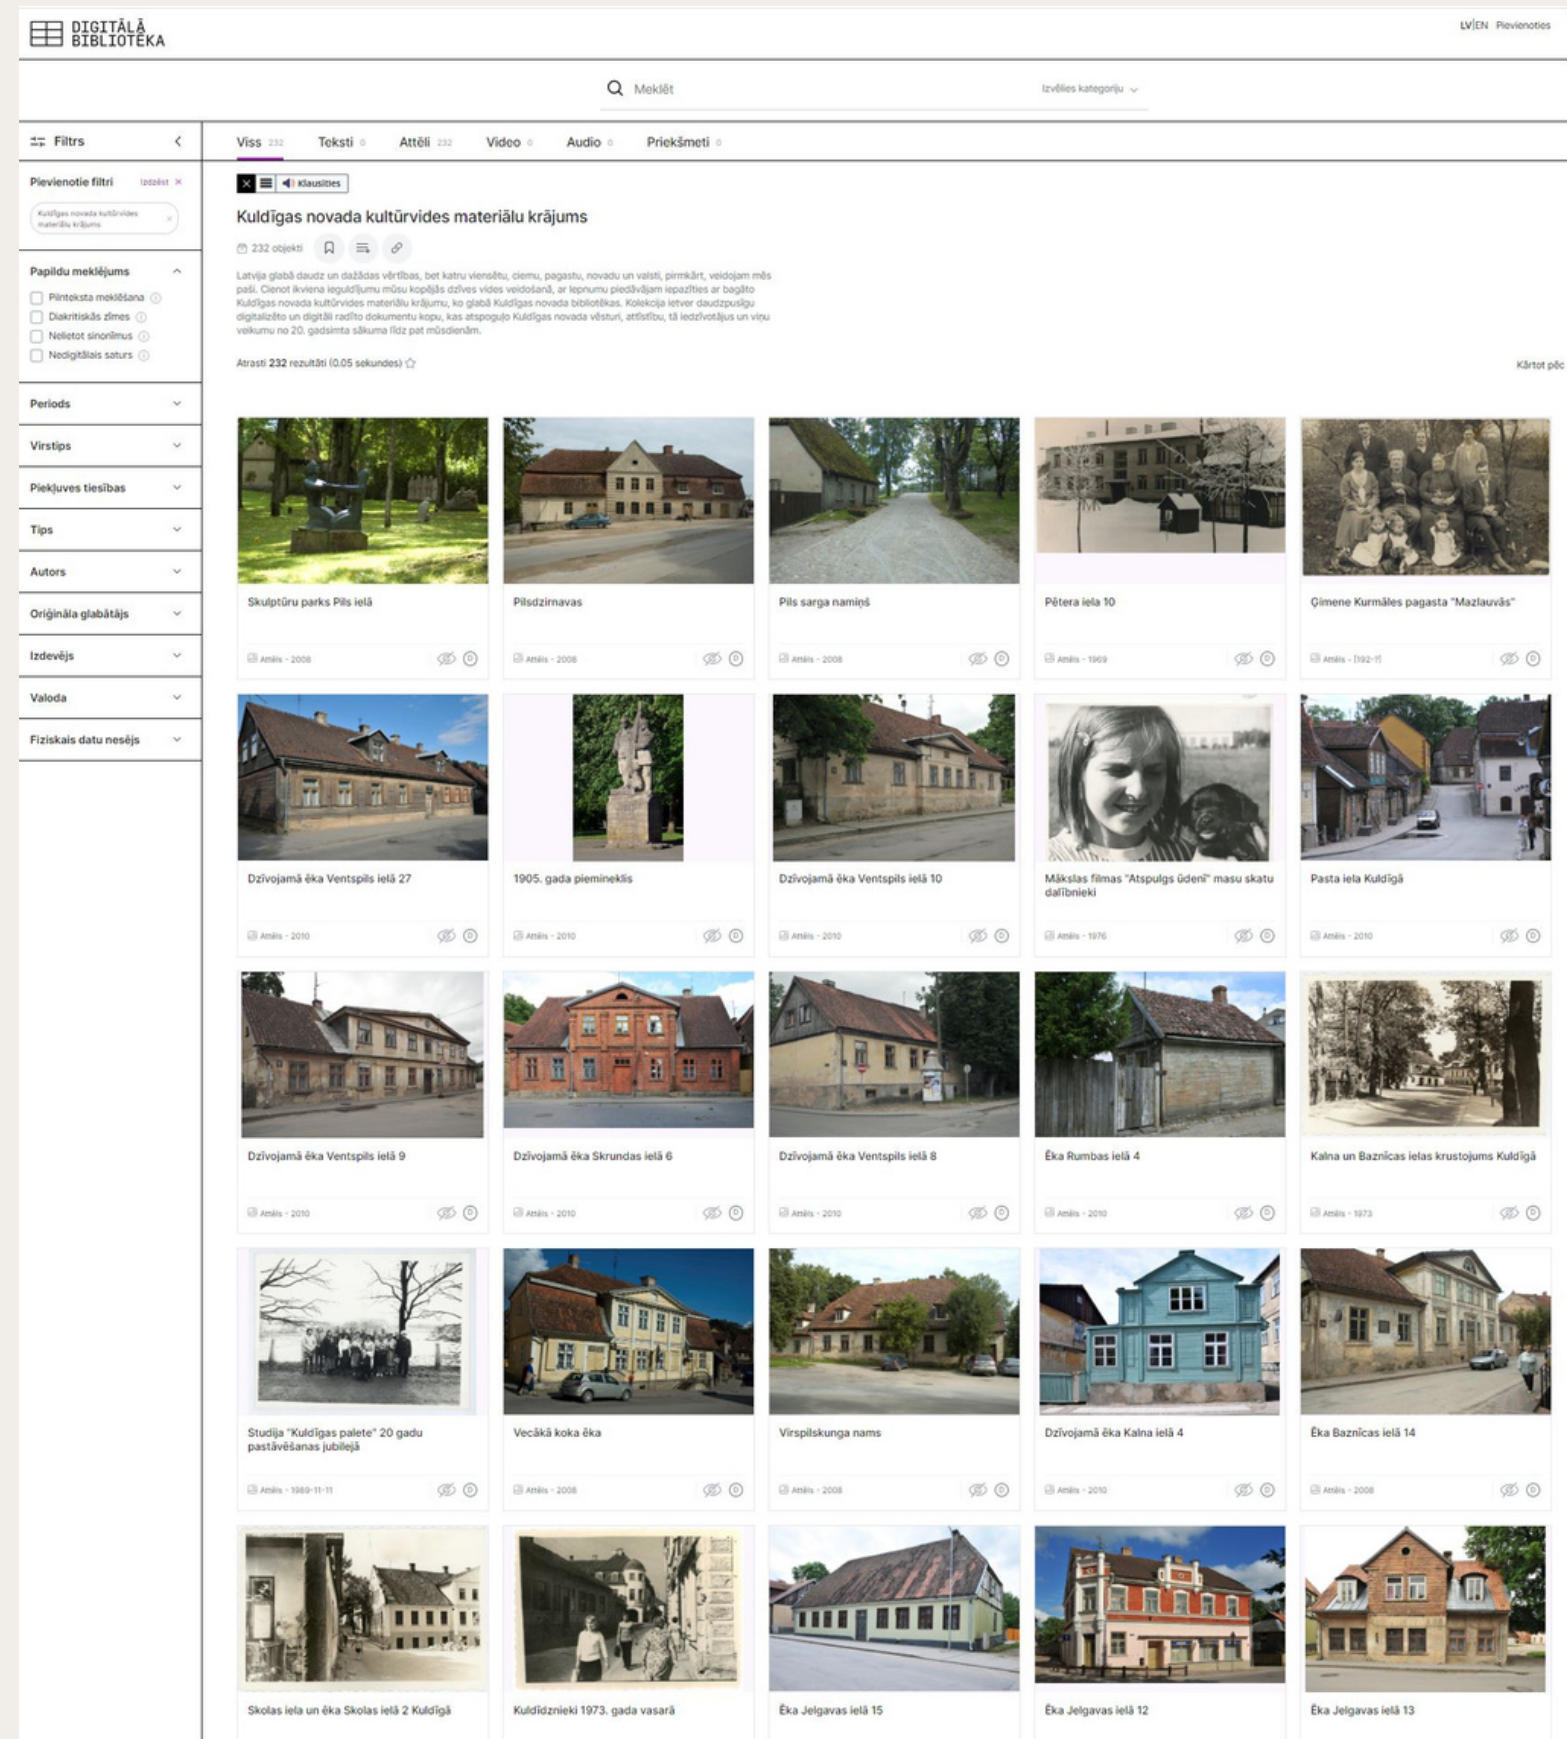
DIGITĀLĀ BIBLIOTĒKA

LV|EN Pievienoties

Meklēt

Izvēlies kategoriju

Filtrs

Viss 232 Teksti 0 Attēli 232 Video 0 Audio 0 Priekšmeti 0

Pievienotie filtri Izdzēst

Kuldīgas novada kultūrvides materiālu krājums

Klausīties

Kuldīgas novada kultūrvides materiālu krājums

232 objekti

Latvija glabā daudz un dažādas vērtības, bet katru viensētu, ciemu, pagastu, novadu un valsti, pirmkārt, veidojam mēs paši. Cienot ikviena ieguldījumu mūsu kopējās dzīves vides veidošanā, ar lepnumu piedāvājam iepazīties ar bagāto Kuldīgas novada kultūrvides materiālu krājumu, ko glabā Kuldīgas novada bibliotēkas. Kolekcija ietver daudzpusīgu digitalizēto un digitāli radīto dokumentu kopu, kas atspoguļo Kuldīgas novada vēsturi, attīstību, tā iedzīvotājus un viņu veikumu no 20. gadsimta sākuma līdz pat mūsdienām.

Atrasti 232 rezultāti (0.05 sekundes)

Kārtot pēc

Papildu meklējums

Pilnteksta meklēšana

Diakritiskās zīmes

Nelietot sinonīmus

Nedigitālais saturs

Periods

Virstips

Piekļuves tiesības

Tips

Autors

Oriģināla glabātājs

Izdevējs

Valoda

Fiziskais datu nesējs

Skulptūru parks Pils ielā
Attēls - 2008

Pilsdzirnavas
Attēls - 2008

Pils sarga namiņš
Attēls - 2008

Pētera iela 10
Attēls - 1969

Ģimene Kurmāles pagasta "Mazlauvās"
Attēls - [192-?]

Dzīvojamā ēka Ventspils ielā 27
Attēls - 2010

1905. gada piemineklis
Attēls - 2010

Dzīvojamā ēka Ventspils ielā 10
Attēls - 2010

Mākslas filmas "Atspulgs ūdenī" masu skatu dalībnieki
Attēls - 1976

Pasta iela Kuldīgā
Attēls - 2010

Dzīvojamā ēka Ventspils ielā 9
Attēls - 2010

Dzīvojamā ēka Skrundas ielā 6
Attēls - 2010

Dzīvojamā ēka Ventspils ielā 8
Attēls - 2010

Ēka Rumbas ielā 4
Attēls - 2010

Kalna un Baznīcas ielas krustojums Kuldīgā
Attēls - 1973

Studija "Kuldīgas palete" 20 gadu pastāvēšanas jubilejā
Attēls - 1989-11-11

Vecākā koka ēka
Attēls - 2008

Virspilskunga nams
Attēls - 2008

Dzīvojamā ēka Kalna ielā 4
Attēls - 2010

Ēka Baznīcas ielā 14
Attēls - 2008

Skolas iela un ēka Skolas ielā 2 Kuldīgā

Kuldīdznieki 1973. gada vasarā

Ēka Jelgavas ielā 15

Ēka Jelgavas ielā 12

Ēka Jelgavas ielā 13